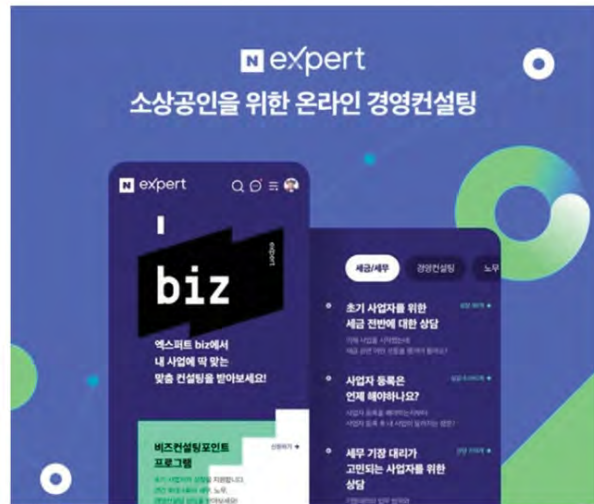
N expert
소상공인을 위한 온라인 경영컨설팅

N expert

biz
expert

엑스퍼트 biz에서
내 사업에 딱 맞는
맞춤 컨설팅을 받아보세요!

비즈컨설팅포인트
프로그램
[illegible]

세금/세무
경영컨설팅
노무

초기 사업자를 위한
세금 전반에 대한 상담
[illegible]

사업자 등록은
언제 해야하나요?
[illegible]

세무 기장 대리가
고민되는 사업자를 위한
상담
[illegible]